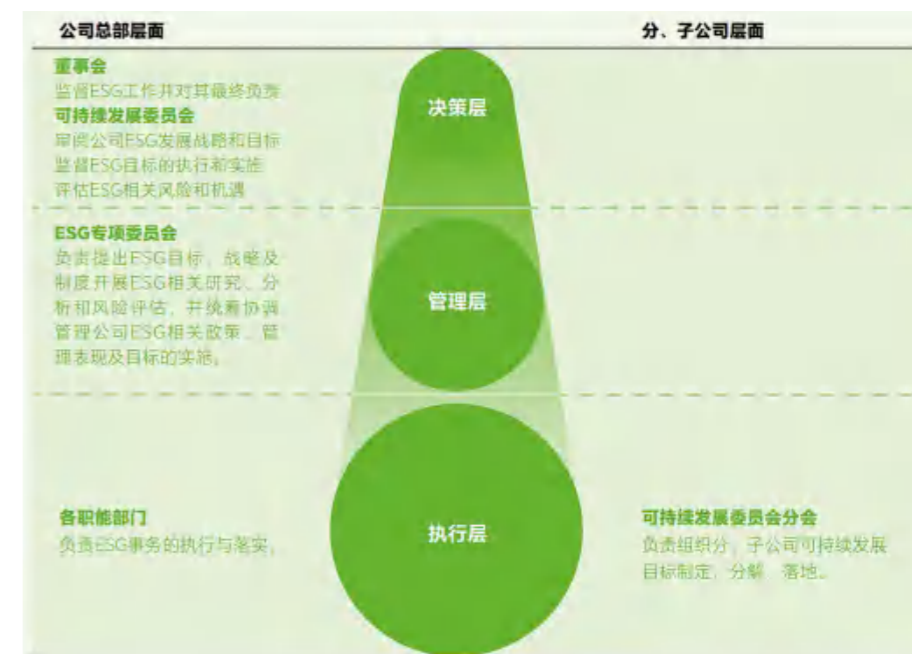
公司总部层面

分、子公司层面

董事会
监督ESG工作并对其最终负责
可持续发展委员会
审议公司ESG发展战略和目标
监督ESG目标的执行和实施
评估ESG相关风险和机遇

决策层

ESG专项委员会
负责提出ESG目标、战略及制度开展ESG相关研究、分析和风险评估，并统筹协调管理公司ESG相关政策、管理表现及目标的实施。

管理层

各职能部门
负责ESG事务的执行与落实。

执行层

可持续发展委员会分会
负责组织分、子公司可持续发展目标制定、分解、落地。